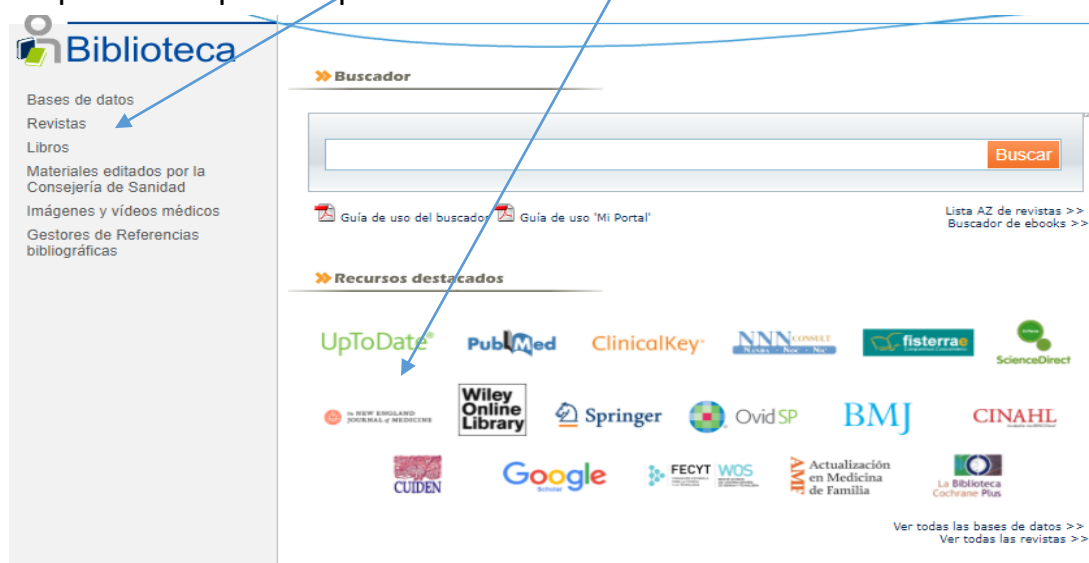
Biblioteca

Bases de datos
Revistas
Libros
Materiales editados por la Consejería de Sanidad
Imágenes y vídeos médicos
Gestores de Referencias bibliográficas

Buscador

Buscar

Guía de uso del buscador Guía de uso 'Mi Portal'

Lista AZ de revistas >>
Buscador de ebooks >>

Recursos destacados

UpToDate PubMed ClinicalKey NNN CONSULT fisterrae ScienceDirect

THE NEW ENGLAND JOURNAL of MEDICINE Wiley Online Library Springer OvidSP BMJ CINAHL

CUIDEN Google Scholar FECYT WOS AMF Actualización en Medicina de Familia La Biblioteca Cochrane Plus

Ver todas las bases de datos >>
Ver todas las revistas >>